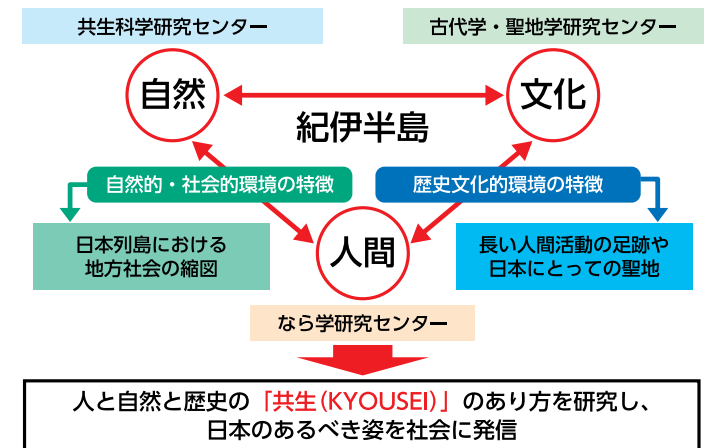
共生科学研究センター

古代学・聖地学研究センター

自然

文化

紀伊半島

自然的・社会的環境の特徴

歴史文化的環境の特徴

日本列島における
地方社会の縮図

人間

長い人間活動の足跡や
日本にとっての聖地

なら学研究センター

人と自然と歴史の「共生(KYOUSEI)」のあり方を研究し、
日本のあるべき姿を社会に発信